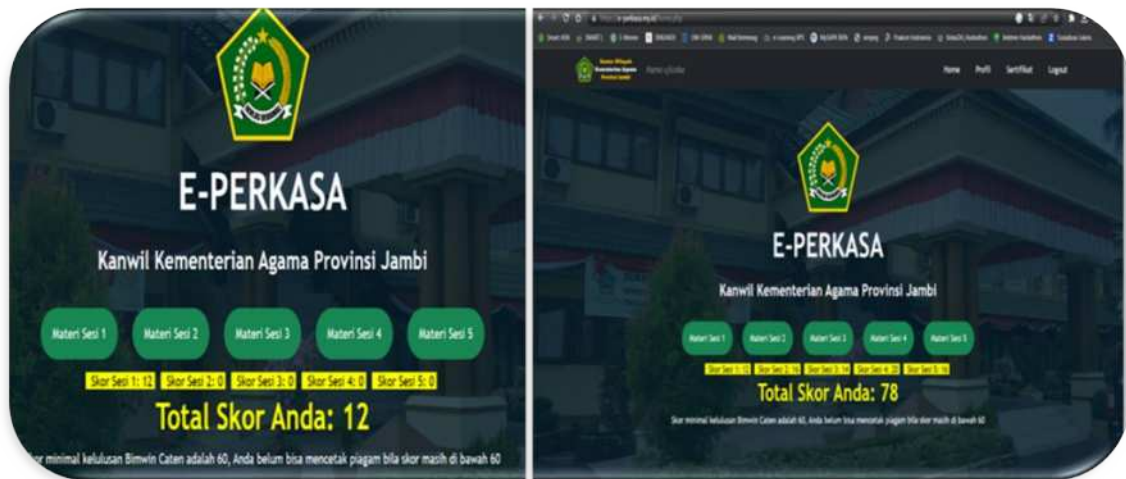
E-PERKASA

Kanwil Kementerian Agama Provinsi Jambi

Materi Sesi 1 Materi Sesi 2 Materi Sesi 3 Materi Sesi 4 Materi Sesi 5

Skor Sesi 1: 12 Skor Sesi 2: 0 Skor Sesi 3: 0 Skor Sesi 4: 0 Skor Sesi 5: 0

Total Skor Anda: 12

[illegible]kor minimal kelulusan Bimwin Caten adalah 60, Anda belum bisa mencetak piagam bila skor masih di bawah 60

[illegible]

Home Profil Sertifikat Logout

E-PERKASA

Kanwil Kementerian Agama Provinsi Jambi

Materi Sesi 1 Materi Sesi 2 Materi Sesi 3 Materi Sesi 4 Materi Sesi 5

Skor Sesi 1: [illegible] Skor Sesi 2: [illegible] Skor Sesi 3: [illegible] Skor Sesi 4: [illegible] Skor Sesi 5: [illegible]

Total Skor Anda: 78

Skor minimal kelulusan Bimwin Caten adalah 60, Anda belum bisa mencetak piagam bila skor masih di bawah 60